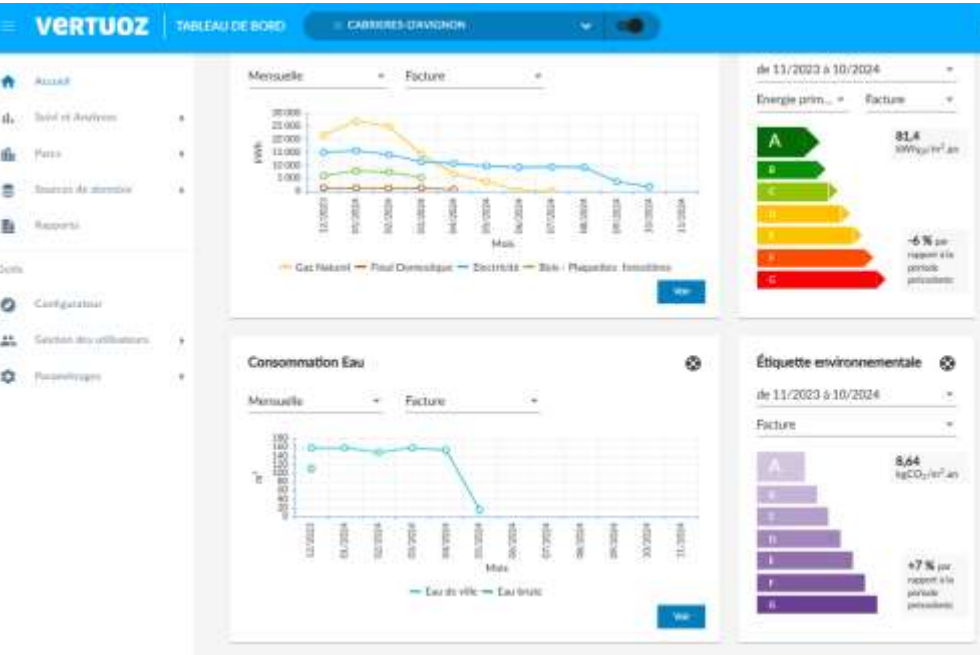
VERTUOZ | TABLEAU DE BORD | CARRIERES-D'AVIGNON

Accueil
Suivi et Analyses
Parcs
Sources de données
Rapports
Outils
Configurateur
Gestion des utilisateurs
Paramétrages

Mensuelle
Facture
kWh
20 000
15 000
10 000
5 000
0
12/2023 01/2024 02/2024 03/2024 04/2024 05/2024 06/2024 07/2024 08/2024 09/2024 10/2024 11/2024
Mois
Gaz Naturel — Fioul Domestique — Electricité — Bois - Plaquettes forestières
Voir

de 11/2023 à 10/2024
Energie prim... Facture
A
B
C
D
E
F
G
81,4
kWh$_{EP}$/m$^2$.an
-6 % par rapport à la période précédente

Consommation Eau
Mensuelle
Facture
m$^3$
12/2023 01/2024 02/2024 03/2024 04/2024 05/2024 06/2024 07/2024 08/2024 09/2024 10/2024 11/2024
Mois
— Eau de ville — Eau brute
Voir

Étiquette environnementale
de 11/2023 à 10/2024
Facture
A
B
C
D
E
F
G
8,64
kgCO$_2$/m$^2$.an
+7 % par rapport à la période précédente